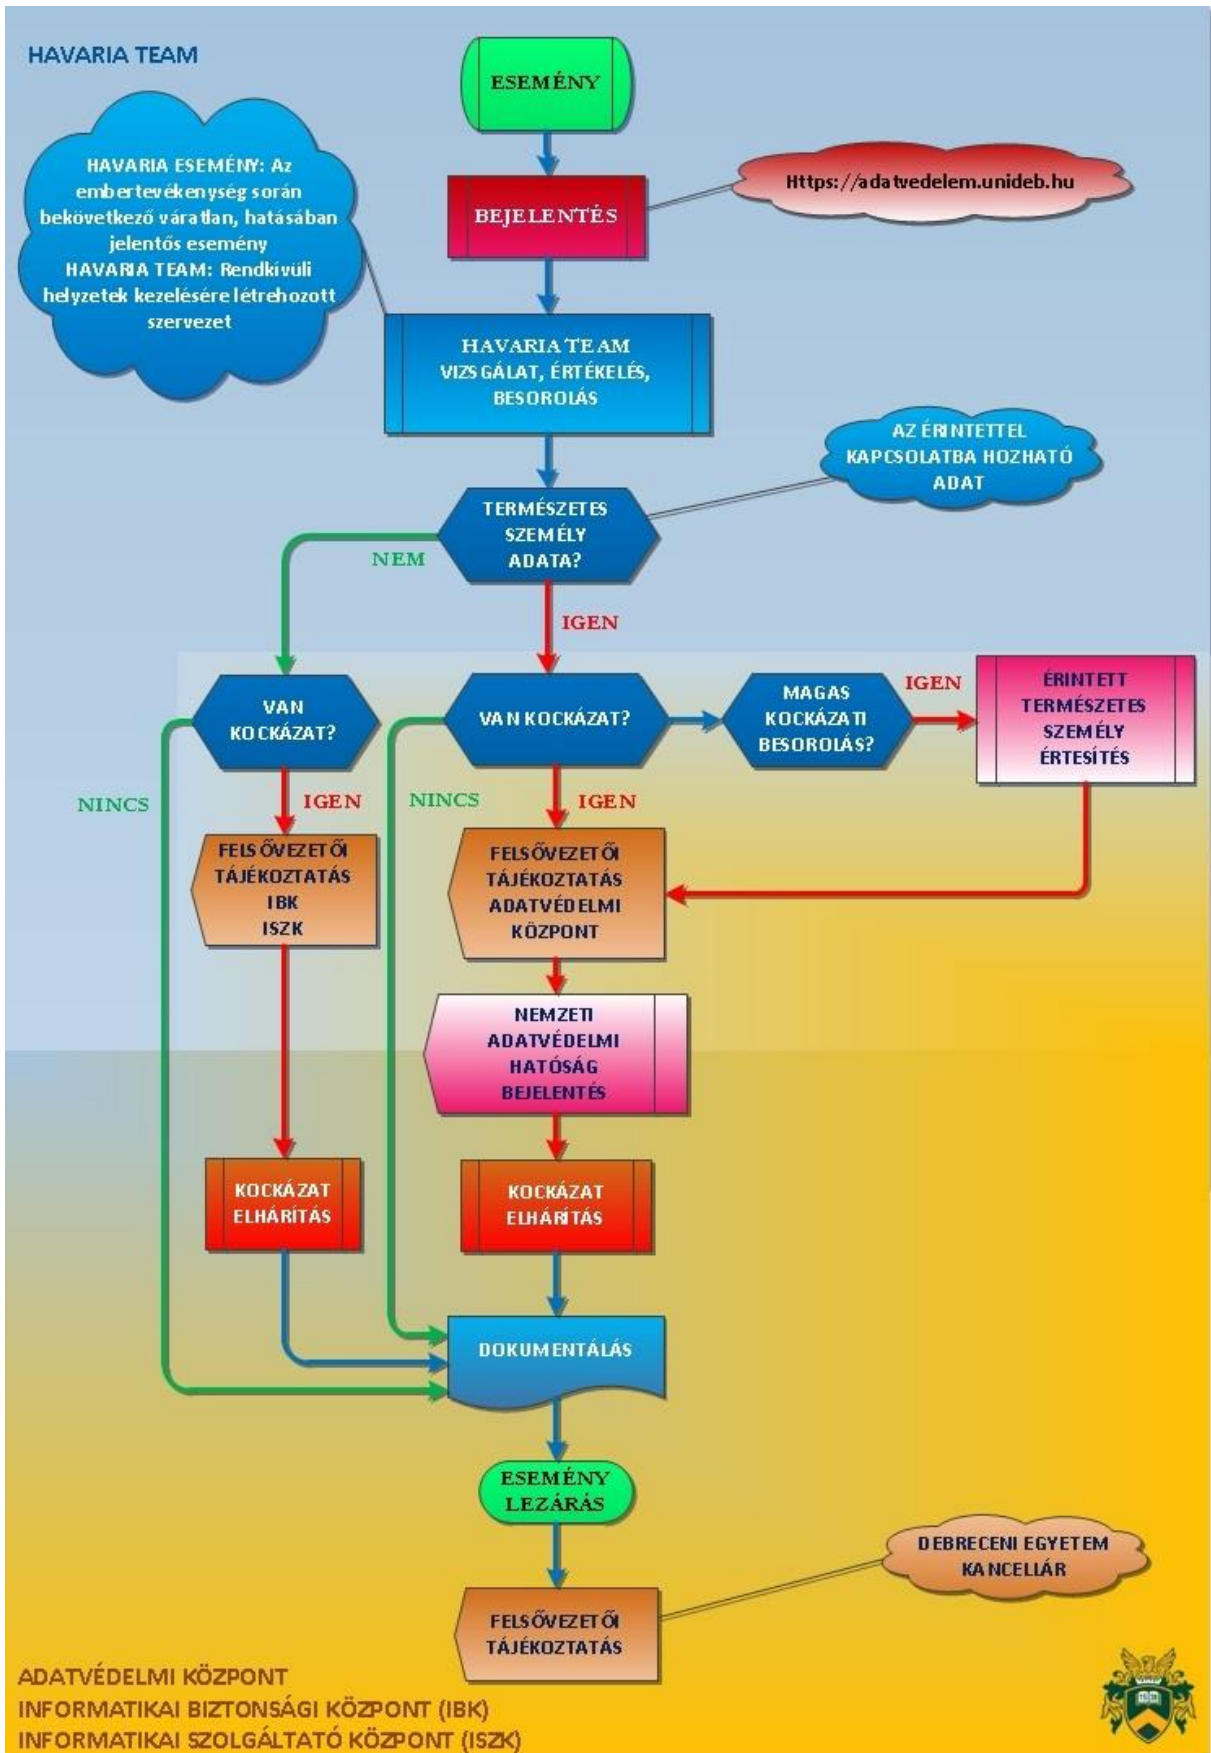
HAVARIA TEAM

ESEMÉNY

HAVARIA ESEMÉNY: Az embertevékenység során bekövetkező váratlan, hatásában jelentős esemény
HAVARIA TEAM: Rendkívüli helyzetek kezelésére létrehozott szervezet

BEJELENTÉS

Https://adatvedelem.unideb.hu

HAVARIA TEAM
VIZSGÁLAT, ÉRTÉKELÉS, BESOROLÁS

AZ ÉRINTETTEL KAPCSOLATBA HOZHATÓ ADAT

TERMÉSZETES SZEMÉLY ADATA?

NEM

IGEN

VAN KOCKÁZAT?

VAN KOCKÁZAT?

MAGAS KOCKÁZATI BESOROLÁS?

IGEN

ÉRINTETT TERMÉSZETES SZEMÉLY ÉRTESÍTÉS

NINCS

IGEN

NINCS

IGEN

FELSŐVEZETŐI TÁJÉKOZTATÁS IBK ISZK

FELSŐVEZETŐI TÁJÉKOZTATÁS ADATVÉDELMI KÖZPONT

NEMZETI ADATVÉDELMI HATÓSÁG BEJELENTÉS

KOCKÁZAT ELHÁRÍTÁS

KOCKÁZAT ELHÁRÍTÁS

DOKUMENTÁLÁS

ESEMÉNY LEZÁRÁS

DEBRECENI EGYETEM KANCELLÁR

FELSŐVEZETŐI TÁJÉKOZTATÁS

ADATVÉDELMI KÖZPONT
INFORMATIKAI BIZTONSÁGI KÖZPONT (IBK)
INFORMATIKAI SZOLGÁLTATÓ KÖZPONT (ISZK)